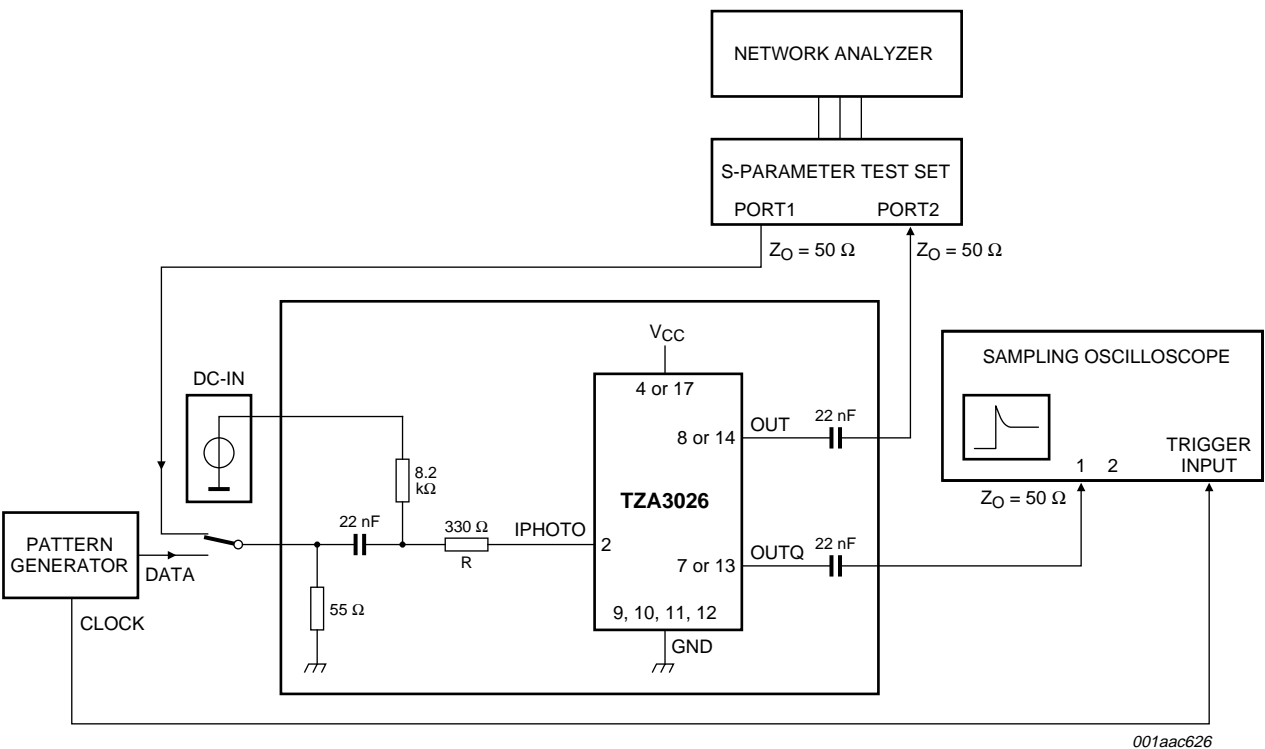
NETWORK ANALYZER

S-PARAMETER TEST SET

PORT1

PORT2

$Z_O = 50\ \Omega$

$Z_O = 50\ \Omega$

$V_{CC}$

SAMPLING OSCILLOSCOPE

DC-IN

4 or 17

22 nF

OUT

8 or 14

TRIGGER INPUT

8.2 k$\Omega$

1

2

TZA3026

$Z_O = 50\ \Omega$

PATTERN GENERATOR

22 nF

330 $\Omega$

IPHOTO

2

22 nF

OUTQ

DATA

R

7 or 13

55 $\Omega$

9, 10, 11, 12

CLOCK

GND

001aac626